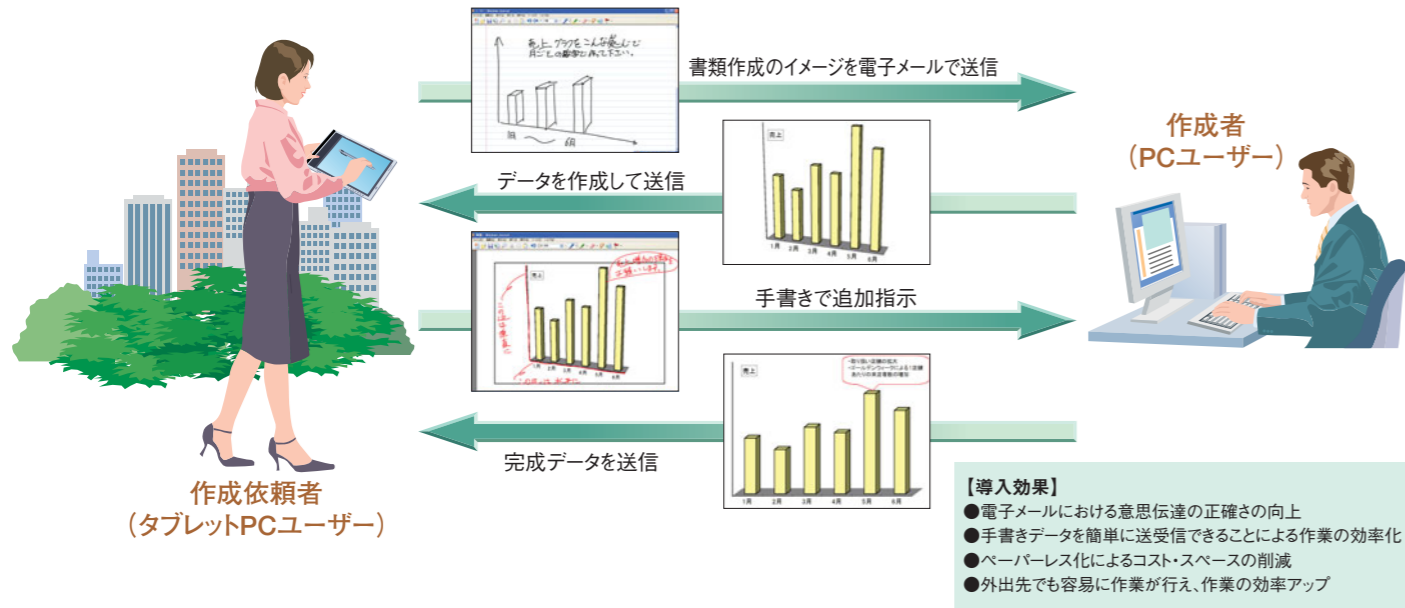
書類作成のイメージを電子メールで送信

売上 グラフをこんな感じで 月ごとの推移を表して下さい。

作成者
（PCユーザー）

データを作成して送信

売上

1月 2月 3月 4月 5月 6月

手書きで追加指示

売上

1月 2月 3月 4月 5月 6月

完成データを送信

売上

1月 2月 3月 4月 5月 6月

作成依頼者
（タブレットPCユーザー）

【導入効果】
●電子メールにおける意思伝達の正確さの向上
●手書きデータを簡単に送受信できることによる作業の効率化
●ペーパーレス化によるコスト・スペースの削減
●外出先でも容易に作業が行え、作業の効率アップ